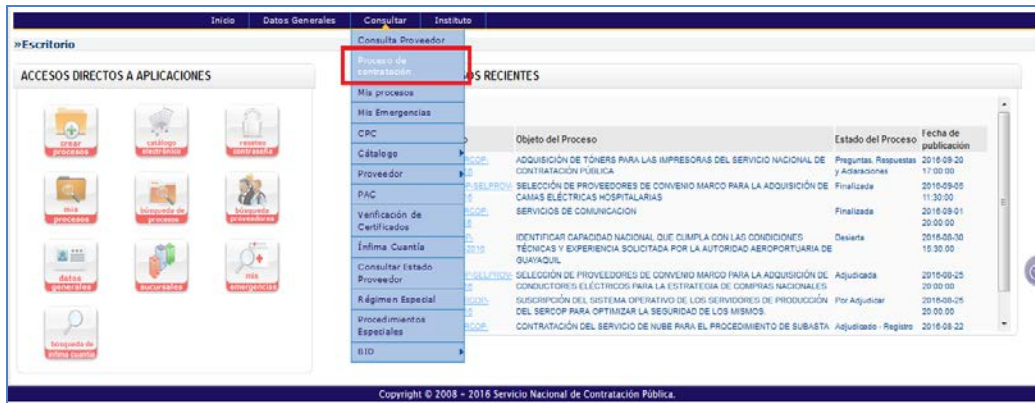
Inicio Datos Generales Consultar Instituto

»Escritorio

ACCESOS DIRECTOS A APLICACIONES

crear procesos
catálogo electrónico
reseteo contraseña
mis procesos
búsqueda de procesos
búsqueda proveedores
datos generales
sucursales
mis emergencias
búsqueda de ínfima cuantía

Consulta Proveedor
Proceso de contratación
Mis procesos
Mis Emergencias
CPC
Cátalogo
Proveedor
PAC
Verificación de Certificados
Ínfima Cuantía
Consultar Estado Proveedor
Régimen Especial
Procedimientos Especiales
BID

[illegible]OS RECIENTES

| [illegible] | Objeto del Proceso | Estado del Proceso | Fecha de publicación |
|---|---|---|---|
| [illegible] | ADQUISICIÓN DE TÓNERS PARA LAS IMPRESORAS DEL SERVICIO NACIONAL DE CONTRATACIÓN PÚBLICA | Preguntas, Respuestas y Aclaraciones | 2016-09-20 17:00:00 |
| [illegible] | SELECCIÓN DE PROVEEDORES DE CONVENIO MARCO PARA LA ADQUISICIÓN DE CAMAS ELÉCTRICAS HOSPITALARIAS | Finalizada | 2016-09-05 11:30:00 |
| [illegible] | SERVICIOS DE COMUNICACION | Finalizada | 2016-09-01 20:00:00 |
| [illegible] | IDENTIFICAR CAPACIDAD NACIONAL QUE CUMPLA CON LAS CONDICIONES TÉCNICAS Y EXPERIENCIA SOLICITADA POR LA AUTORIDAD AEROPORTUARIA DE GUAYAQUIL | Desierta | 2016-08-30 15:30:00 |
| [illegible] | SELECCIÓN DE PROVEEDORES DE CONVENIO MARCO PARA LA ADQUISICIÓN DE CONDUCTORES ELÉCTRICOS PARA LA ESTRATEGIA DE COMPRAS NACIONALES | Adjudicada | 2016-08-25 20:00:00 |
| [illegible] | SUSCRIPCIÓN DEL SISTEMA OPERATIVO DE LOS SERVIDORES DE PRODUCCIÓN DEL SERCOP PARA OPTIMIZAR LA SEGURIDAD DE LOS MISMOS. | Por Adjudicar | 2016-08-25 20:00:00 |
| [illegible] | CONTRATACIÓN DEL SERVICIO DE NUBE PARA EL PROCEDIMIENTO DE SUBASTA | Adjudicado - Registro | 2016-08-22 |

Copyright © 2008 - 2016 Servicio Nacional de Contratación Pública.